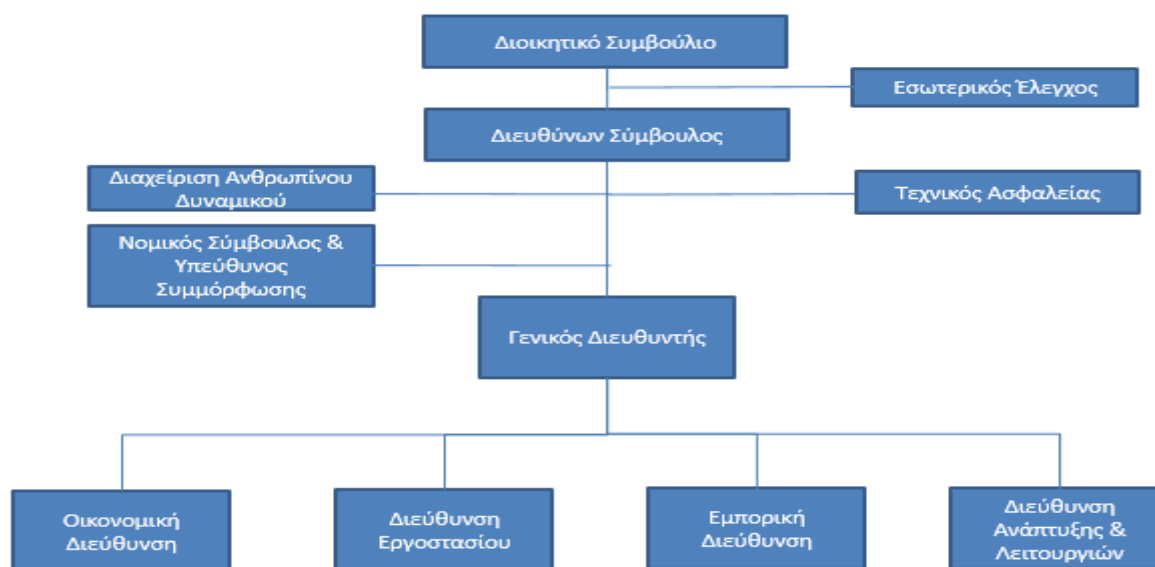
Διοικητικό Συμβούλιο

Εσωτερικός Έλεγχος

Διευθύνων Σύμβουλος

Διαχείριση Ανθρωπίνου Δυναμικού

Τεχνικός Ασφαλείας

Νομικός Σύμβουλος & Υπεύθυνος Συμμόρφωσης

Γενικός Διευθυντής

Οικονομική Διεύθυνση

Διεύθυνση Εργοστασίου

Εμπορική Διεύθυνση

Διεύθυνση Ανάπτυξης & Λειτουργιών